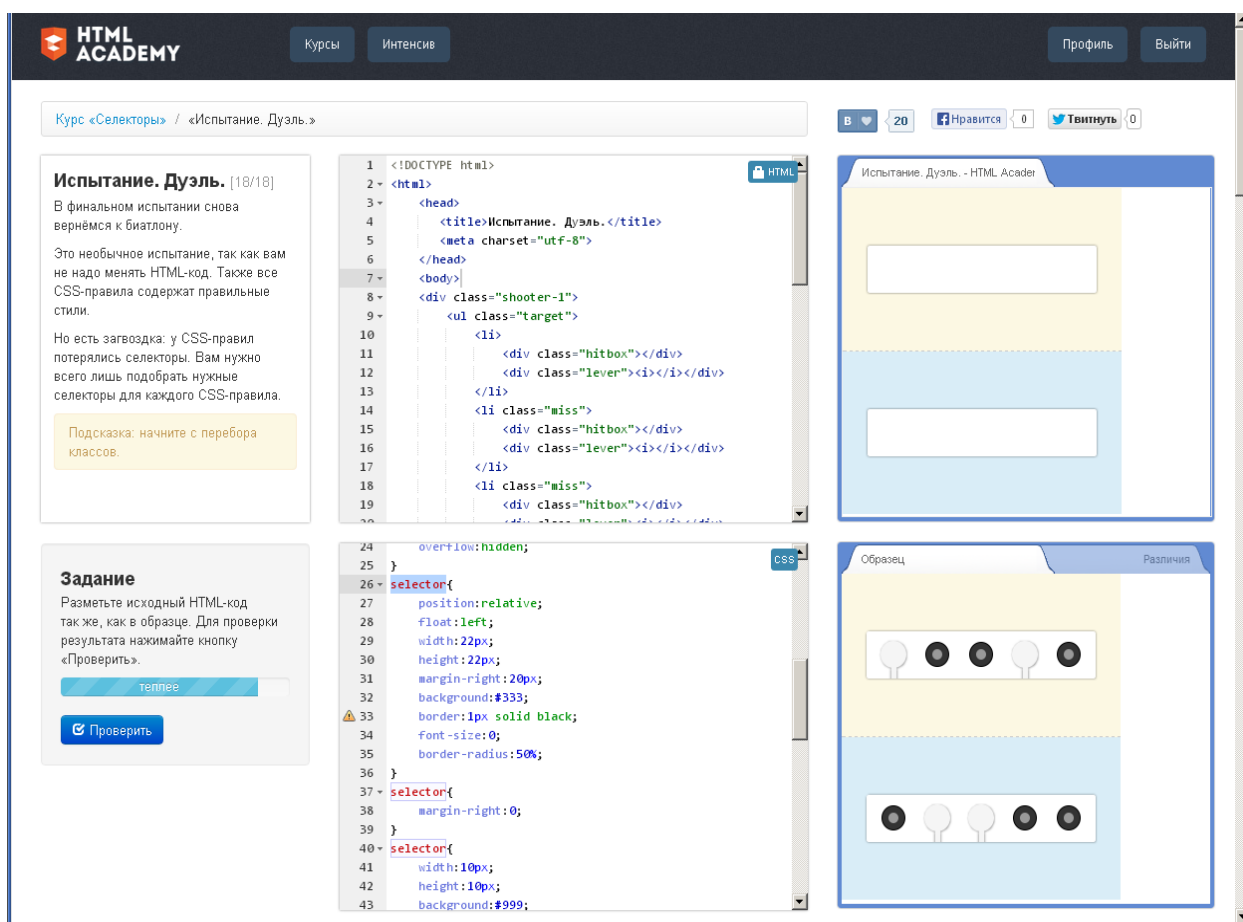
HTML ACADEMY

Курсы Интенсив Профиль Выйти

Курс «Селекторы» / «Испытание. Дуэль.»

В 20 Нравится 0 Твитнуть 0

Испытание. Дуэль. [18/18]

В финальном испытании снова вернёмся к биатлону.

Это необычное испытание, так как вам не надо менять HTML-код. Также все CSS-правила содержат правильные стили.

Но есть загвоздка: у CSS-правил потерялись селекторы. Вам нужно всего лишь подобрать нужные селекторы для каждого CSS-правила.

Подсказка: начните с перебора классов.

HTML

1 <!DOCTYPE html>
2 <html>
3 <head>
4 <title>Испытание. Дуэль.</title>
5 <meta charset="utf-8">
6 </head>
7 <body>
8 <div class="shooter-1">
9 <ul class="target">
10 <li>
11 <div class="hitbox"></div>
12 <div class="lever"><i></i></div>
13 </li>
14 <li class="miss">
15 <div class="hitbox"></div>
16 <div class="lever"><i></i></div>
17 </li>
18 <li class="miss">
19 <div class="hitbox"></div>
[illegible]

Испытание. Дуэль. - HTML Acader

Задание

Разметьте исходный HTML-код так же, как в образце. Для проверки результата нажимайте кнопку «Проверить».

теплее

Проверить

CSS

24 overflow:hidden;
25 }
26 selector{
27 position:relative;
28 float:left;
29 width:22px;
30 height:22px;
31 margin-right:20px;
32 background:#333;
33 border:1px solid black;
34 font-size:0;
35 border-radius:50%;
36 }
37 selector{
38 margin-right:0;
39 }
40 selector{
41 width:10px;
42 height:10px;
43 background:#999;

Образец Различия